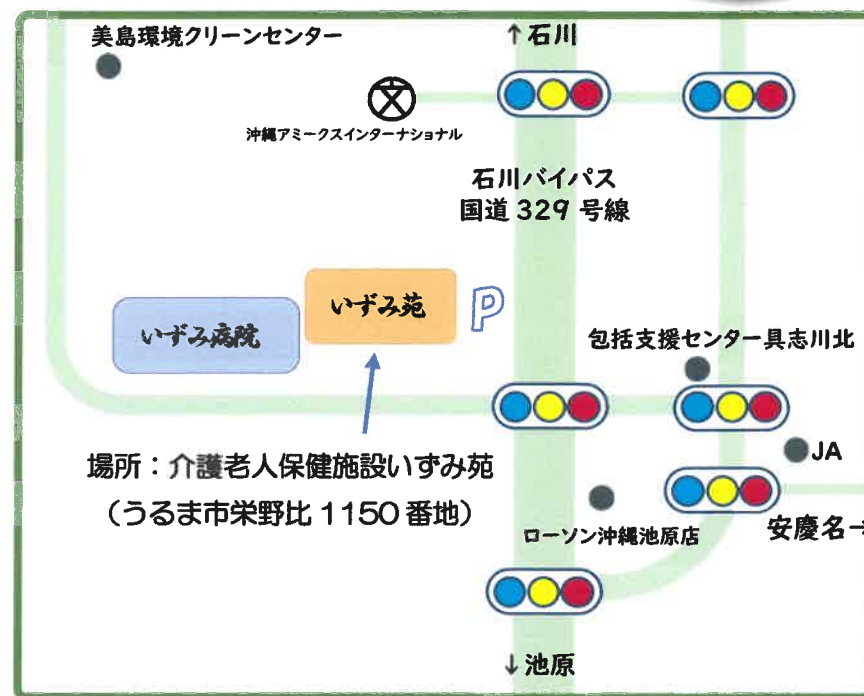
美島環境クリーンセンター

↑石川

沖縄アミークスインターナショナル

石川バイパス
国道 329 号線

いずみ病院

いずみ苑

P

包括支援センター具志川北

JA

場所：介護老人保健施設いずみ苑
（うるま市栄野比 1150 番地）

ローソン沖縄池原店

安慶名

↓池原